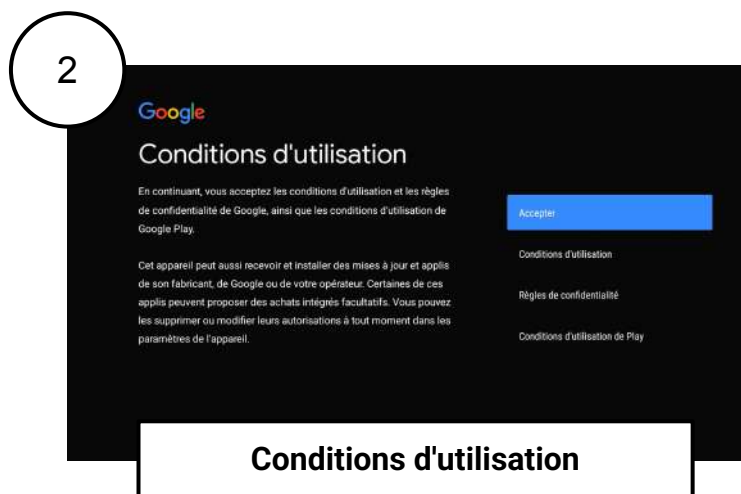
2

Google

Conditions d'utilisation

En continuant, vous acceptez les conditions d'utilisation et les règles de confidentialité de Google, ainsi que les conditions d'utilisation de Google Play.

Cet appareil peut aussi recevoir et installer des mises à jour et applis de son fabricant, de Google ou de votre opérateur. Certaines de ces applis peuvent proposer des achats intégrés facultatifs. Vous pouvez les supprimer ou modifier leurs autorisations à tout moment dans les paramètres de l'appareil.

Accepter

Conditions d'utilisation

Règles de confidentialité

Conditions d'utilisation de Play

Conditions d'utilisation